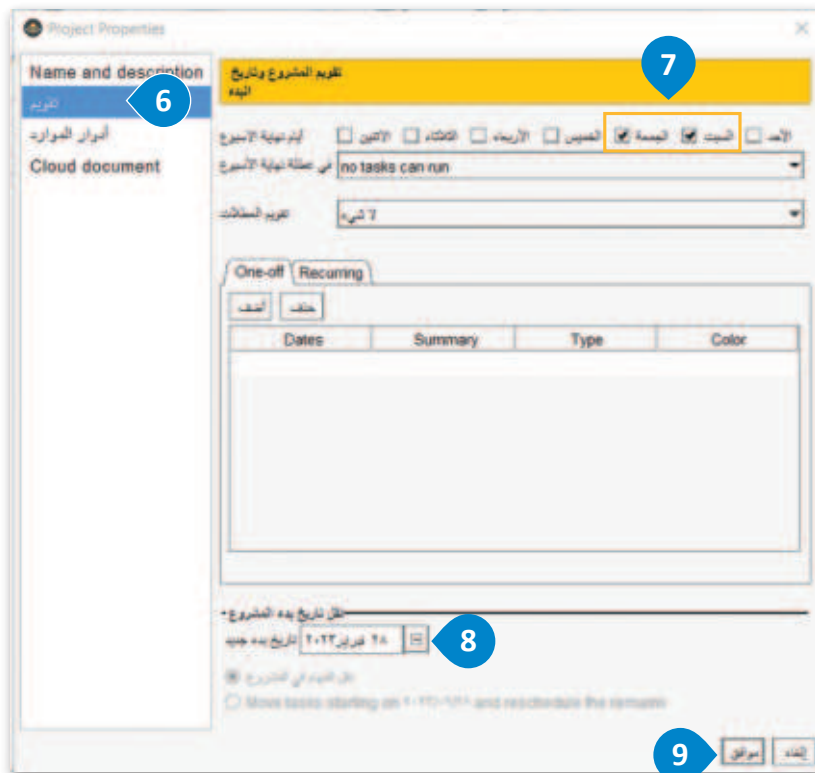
Project Properties

Name and description
تقويم
أدوار الموارد
Cloud document

تقويم المشروع وتاريخ البدء

7

6

أيام نهاية الأسبوع الاثنين الثلاثاء الأربعاء الخميس الجمعة السبت الأحد

في عطلة نهاية الأسبوع no tasks can run

تقويم العطلات 7 شيء

One-off Recurring

أضف حذف

| Dates | Summary | Type | Color |
|---|---|---|---|
| | | | |

نقل تاريخ بدء المشروع

تاريخ بدء جديد ٢٨ تشرين٢٠٢٢

8

نقل المهام في المشروع

Move tasks starting on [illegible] and reschedule the remainder

9

موافق إلغاء